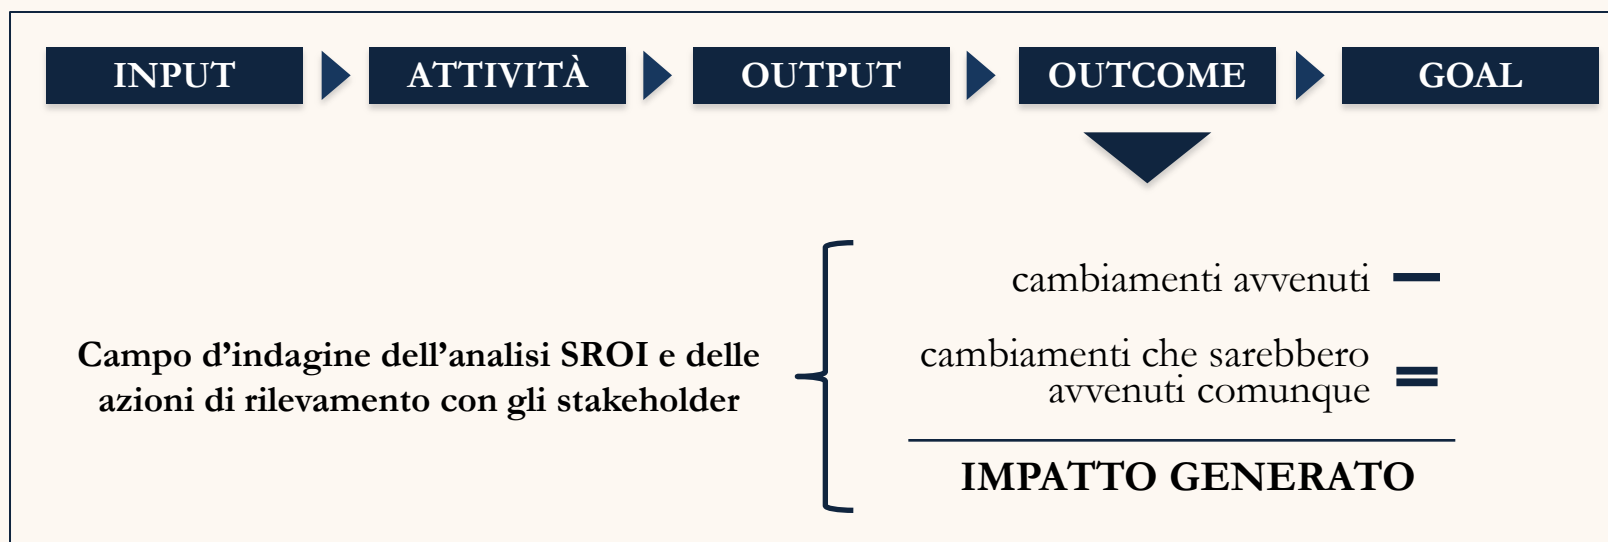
INPUT ATTIVITÀ OUTPUT OUTCOME GOAL

Campo d’indagine dell’analisi SROI e delle azioni di rilevamento con gli stakeholder

cambiamenti avvenuti −

cambiamenti che sarebbero avvenuti comunque =

IMPATTO GENERATO